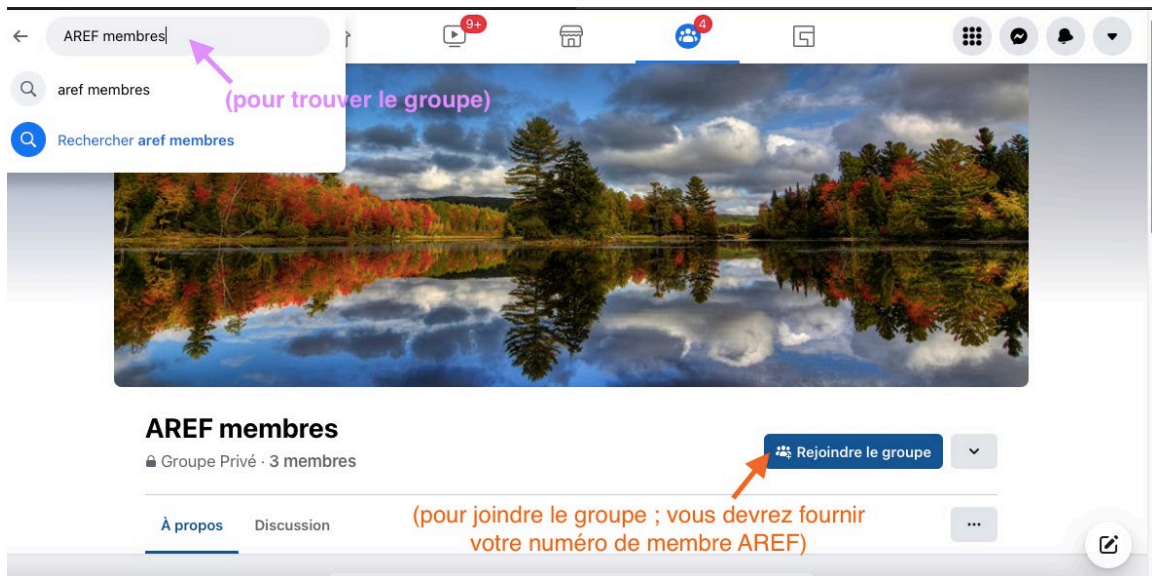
AREF membres

9+

4

aref membres

Rechercher aref membres

(pour trouver le groupe)

AREF membres

Groupe Privé · 3 membres

Rejoindre le groupe

À propos

Discussion

(pour joindre le groupe ; vous devrez fournir votre numéro de membre AREF)